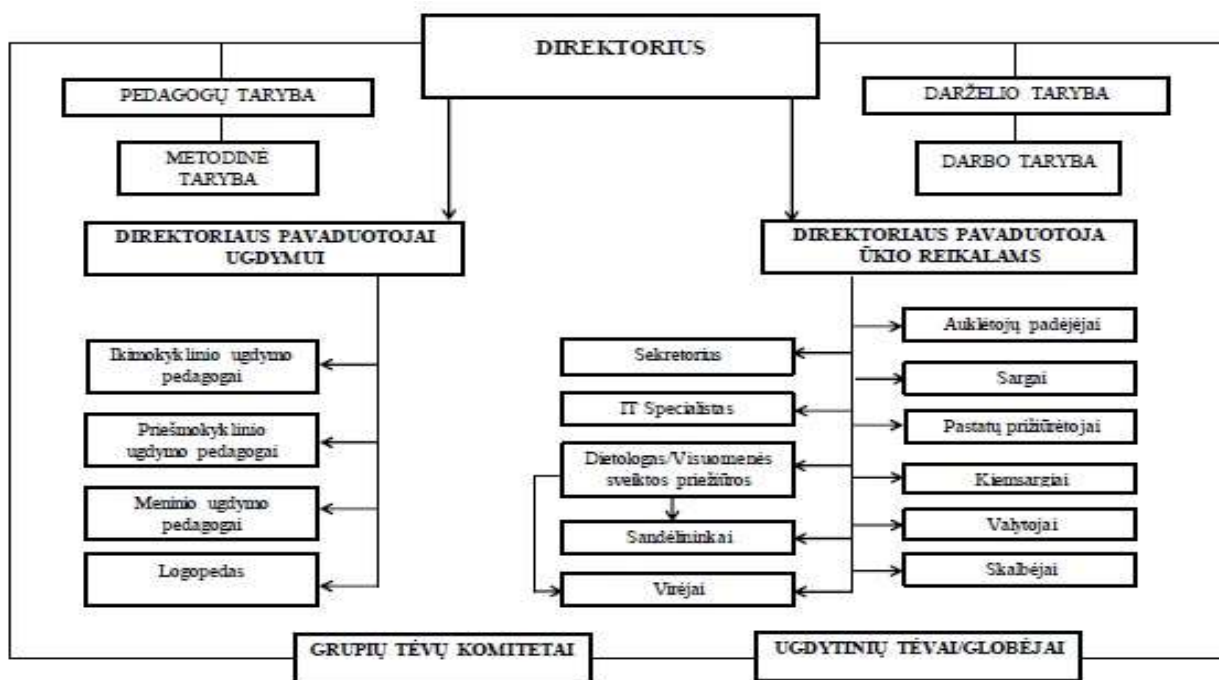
DIREKTORIUS

PEDAGOGŲ TARYBA

METODINĖ TARYBA

DARŽELIO TARYBA

DARBO TARYBA

DIREKTORIAUS PAVADUOTOJAI UGDYMUI

DIREKTORIAUS PAVADUOTOJA ŪKIO REIKALAMS

Ikimokyklinio ugdymo pedagogai

Priešmokyklinio ugdymo pedagogai

Meninio ugdymo pedagogai

Logopedas

Sekretorius

IT Specialistas

Dietologas/Visuomenės sveiktos priežiūros

Sandėlininkai

Virėjai

Auklėtojų padėjėjai

Sargai

Pastatų prižiūrėtojai

Kiemsargiai

Valytojai

Skalbėjai

GRUPIŲ TĖVŲ KOMITETAI

UGDYTINIŲ TĖVAI/GLOBĖJAI